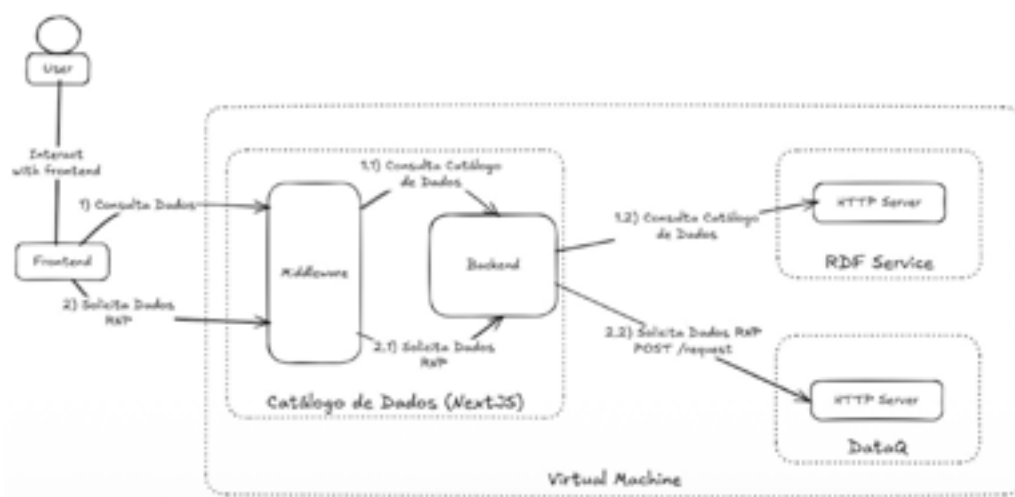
User

Interact with frontend

1) Consulta Dados

Frontend

2) Solicita Dados RNP

Middleware

1.1) Consulta Catálogo de Dados

Backend

2.1) Solicita Dados RNP

Catálogo de Dados (NextJS)

1.2) Consulta Catálogo de Dados

HTTP Server

RDF Service

2.2) Solicita Dados RNP POST /request

HTTP Server

DataQ

Virtual Machine